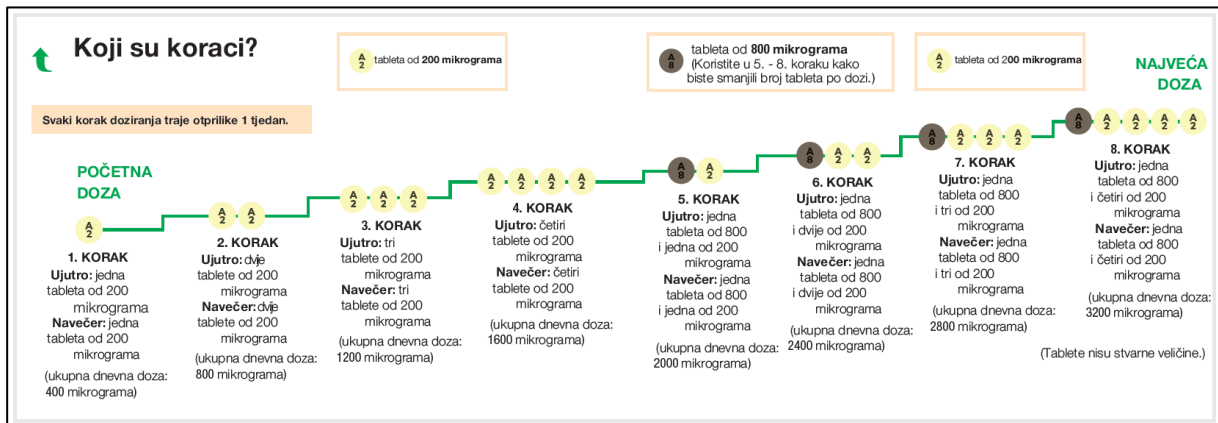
Koji su koraci?

A2 tableta od 200 mikrograma

A8 tableta od 800 mikrograma (Koristite u 5. - 8. koraku kako biste smanjili broj tableta po dozi.)

A2 tableta od 200 mikrograma

NAJVEĆA DOZA

Svaki korak doziranja traje otprilike 1 tjedan.

POČETNA DOZA

A2

1. KORAK
Ujutro: jedna tableta od 200 mikrograma
Navečer: jedna tableta od 200 mikrograma
(ukupna dnevna doza: 400 mikrograma)

A2 A2

2. KORAK
Ujutro: dvije tablete od 200 mikrograma
Navečer: dvije tablete od 200 mikrograma
(ukupna dnevna doza: 800 mikrograma)

A2 A2 A2

3. KORAK
Ujutro: tri tablete od 200 mikrograma
Navečer: tri tablete od 200 mikrograma
(ukupna dnevna doza: 1200 mikrograma)

A2 A2 A2 A2

4. KORAK
Ujutro: četiri tablete od 200 mikrograma
Navečer: četiri tablete od 200 mikrograma
(ukupna dnevna doza: 1600 mikrograma)

A8 A2

5. KORAK
Ujutro: jedna tableta od 800 i jedna od 200 mikrograma
Navečer: jedna tableta od 800 i jedna od 200 mikrograma
(ukupna dnevna doza: 2000 mikrograma)

A8 A2 A2

6. KORAK
Ujutro: jedna tableta od 800 i dvije od 200 mikrograma
Navečer: jedna tableta od 800 i dvije od 200 mikrograma
(ukupna dnevna doza: 2400 mikrograma)

A8 A2 A2 A2

7. KORAK
Ujutro: jedna tableta od 800 i tri od 200 mikrograma
Navečer: jedna tableta od 800 i tri od 200 mikrograma
(ukupna dnevna doza: 2800 mikrograma)

A8 A2 A2 A2 A2

8. KORAK
Ujutro: jedna tableta od 800 i četiri od 200 mikrograma
Navečer: jedna tableta od 800 i četiri od 200 mikrograma
(ukupna dnevna doza: 3200 mikrograma)

(Tablete nisu stvarne veličine.)